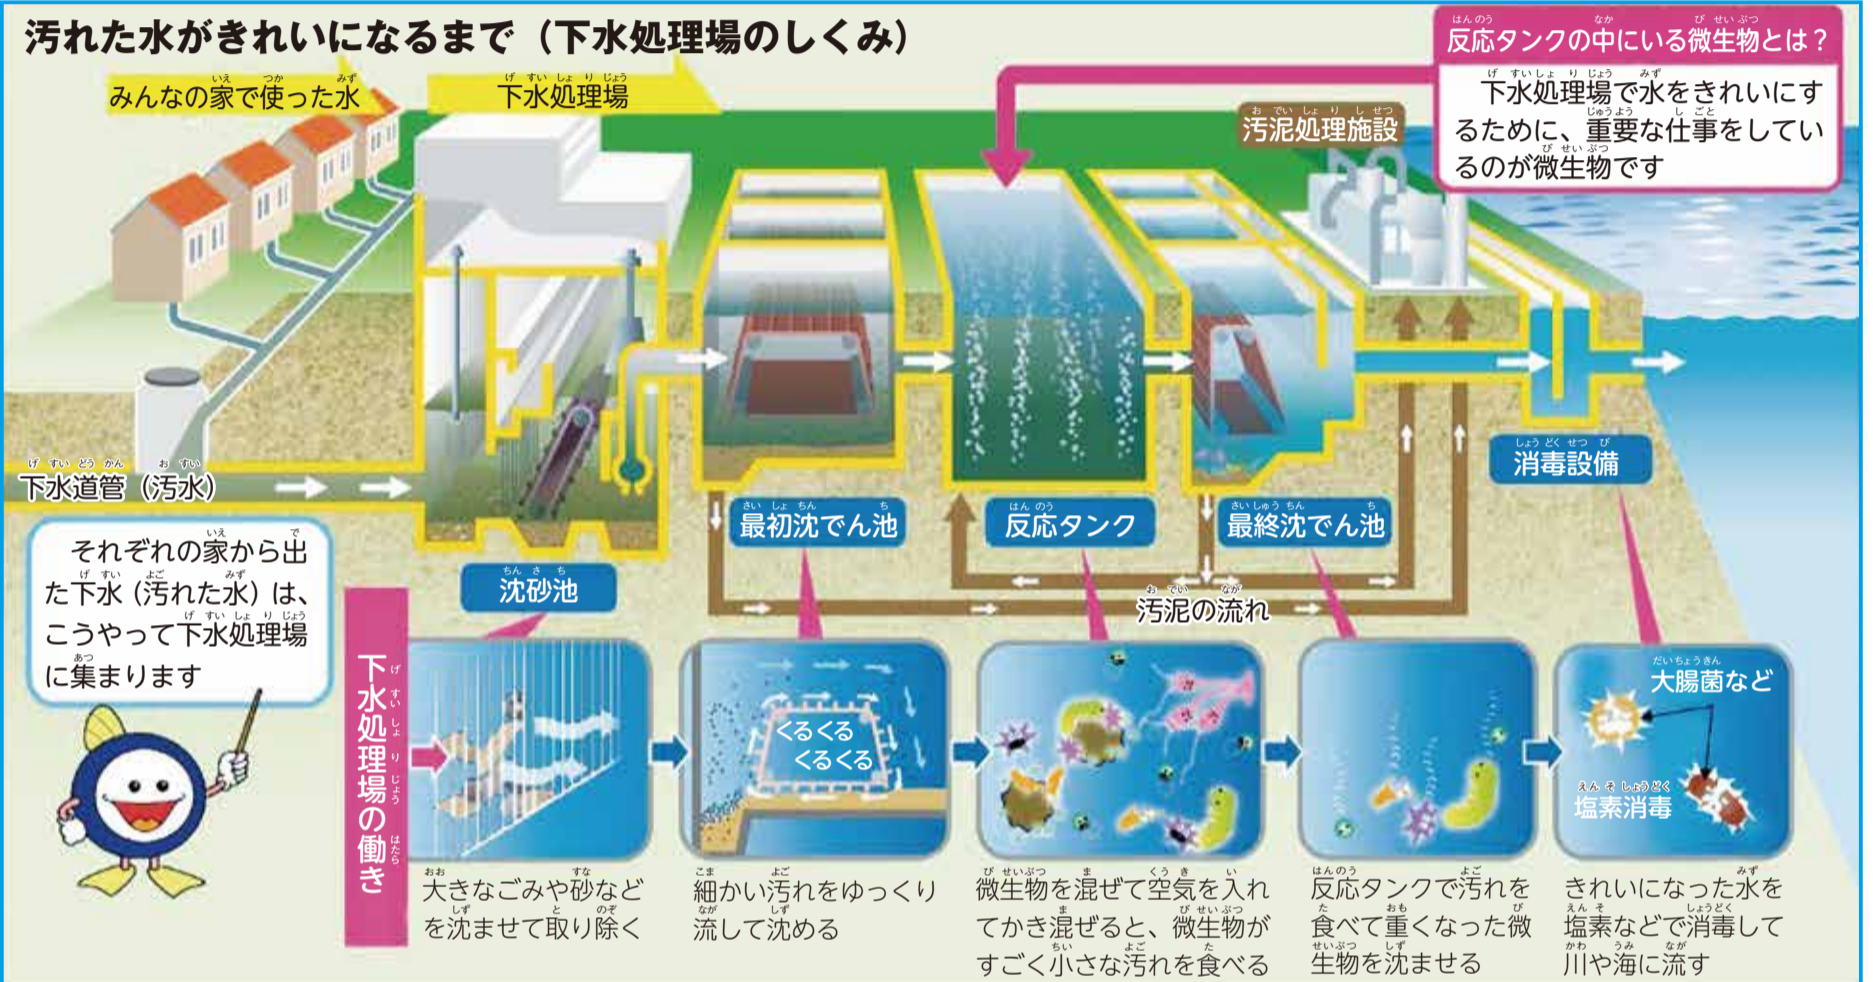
汚れた水がきれいになるまで（下水処理場のしくみ）

みんなの家で使った水

下水処理場

反応タンクの中にいる微生物とは？

下水処理場で水をきれいにするために、重要な仕事をしているのが微生物です

汚泥処理施設

下水道管（汚水）

それぞれの家から出た下水（汚れた水）は、こうやって下水処理場に集まります

沈砂池

最初沈でん池

反応タンク

最終沈でん池

消毒設備

汚泥の流れ

下水処理場の働き

大きなごみや砂などを沈ませて取り除く

くるくる くるくる

細かい汚れをゆっくり流して沈める

微生物を混ぜて空気を入れてかき混ぜると、微生物がすごく小さな汚れを食べる

反応タンクで汚れを食べて重くなった微生物を沈ませる

大腸菌など

塩素消毒

きれいになった水を塩素などで消毒して川や海に流す